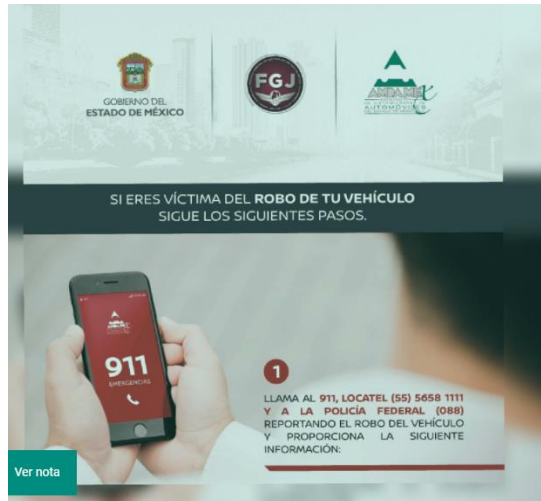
GOBIERNO DEL ESTADO DE MÉXICO

FGJ

AMDA MEX

SI ERES VÍCTIMA DEL ROBO DE TU VEHÍCULO SIGUE LOS SIGUIENTES PASOS.

911
EMERGENCIAS

1

LLAMA AL 911, LOCATEL (55) 5658 1111 Y A LA POLICÍA FEDERAL (088) REPORTANDO EL ROBO DEL VEHÍCULO Y PROPORCIONA LA SIGUIENTE INFORMACIÓN:

Ver nota